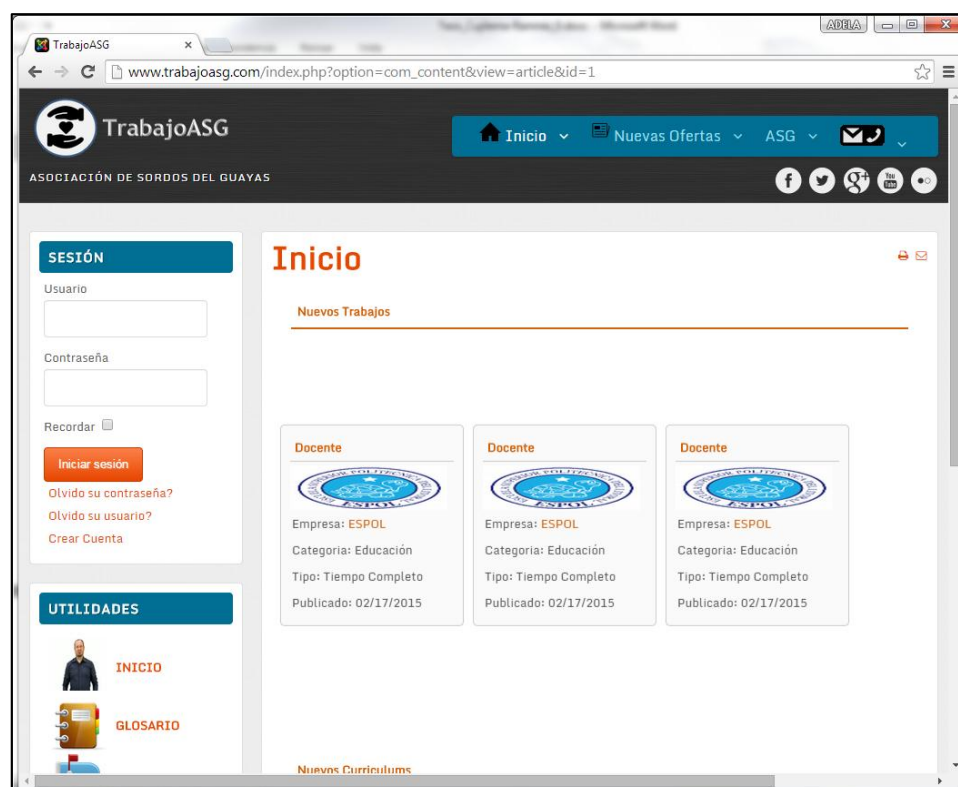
ADELA

TrabajoASG ×

www.trabajoasg.com/index.php?option=com_content&view=article&id=1

TrabajoASG

ASOCIACIÓN DE SORDOS DEL GUAYAS

Inicio Nuevas Ofertas ASG

SESIÓN

Usuario

Contraseña

Recordar

Iniciar sesión

Olvido su contraseña?

Olvido su usuario?

Crear Cuenta

UTILIDADES

INICIO

GLOSARIO

Inicio

Nuevos Trabajos

Docente

ESPOL

Empresa: ESPOL

Categoria: Educación

Tipo: Tiempo Completo

Publicado: 02/17/2015

Docente

ESPOL

Empresa: ESPOL

Categoria: Educación

Tipo: Tiempo Completo

Publicado: 02/17/2015

Docente

ESPOL

Empresa: ESPOL

Categoria: Educación

Tipo: Tiempo Completo

Publicado: 02/17/2015

Nuevos Curriculums